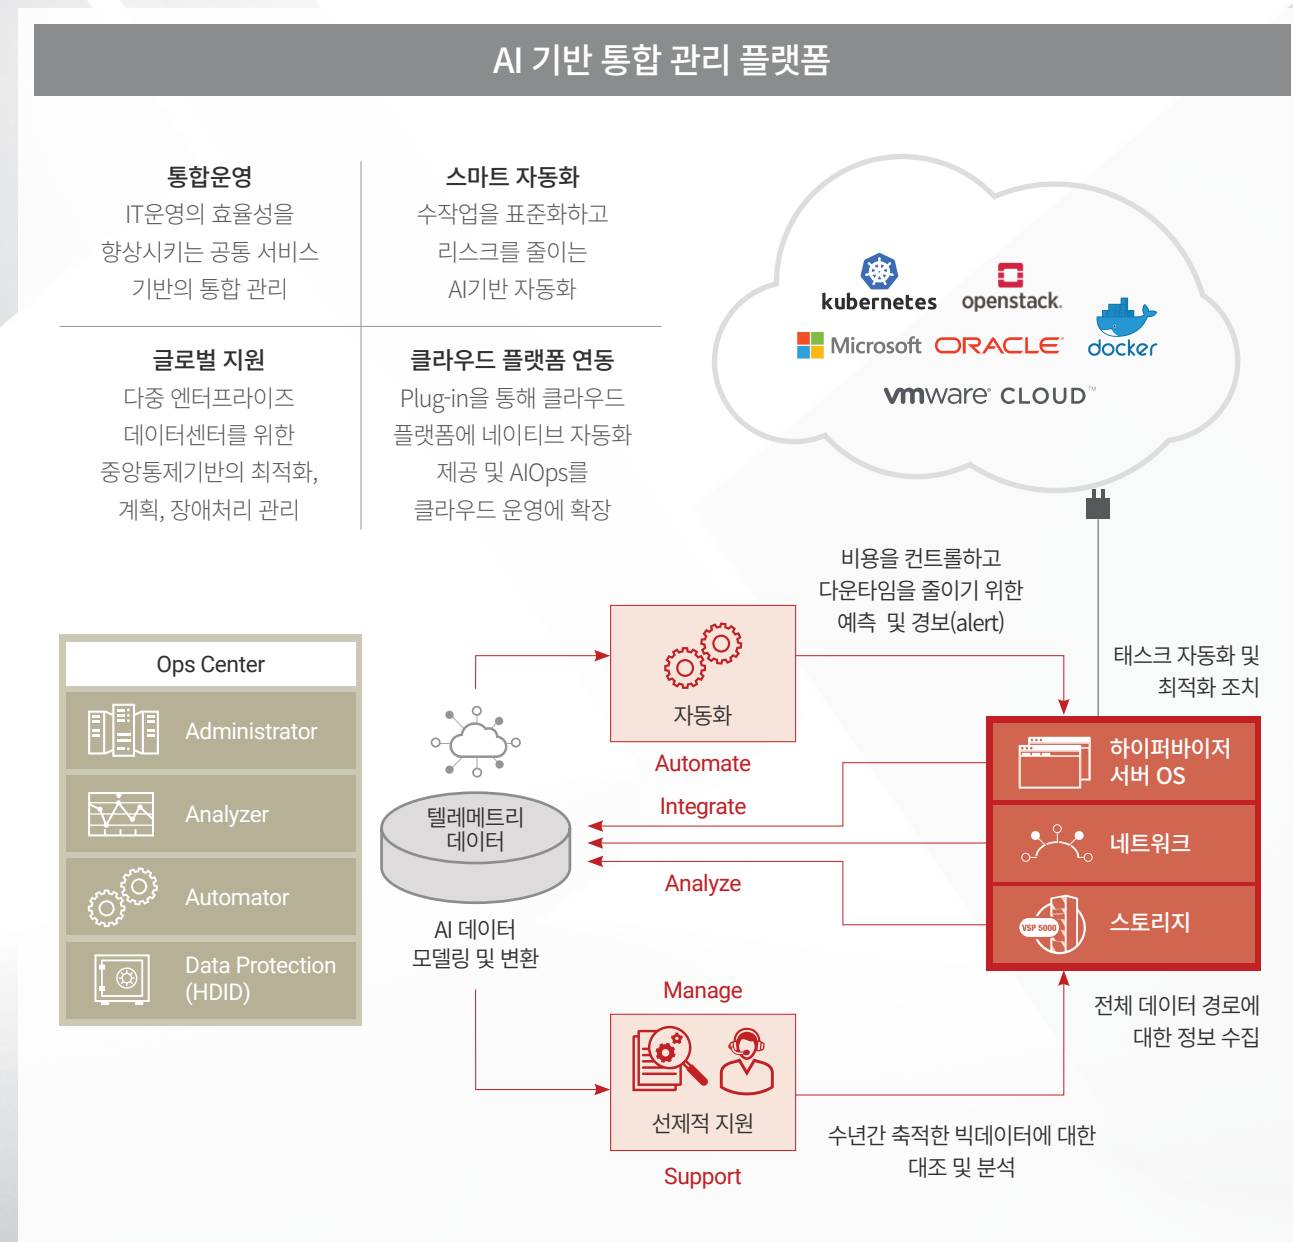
AI 기반 통합 관리 플랫폼

통합운영
IT운영의 효율성을 향상시키는 공통 서비스 기반의 통합 관리

스마트 자동화
수작업을 표준화하고 리스크를 줄이는 AI기반 자동화

글로벌 지원
다중 엔터프라이즈 데이터센터를 위한 중앙통제기반의 최적화, 계획, 장애처리 관리

클라우드 플랫폼 연동
Plug-in을 통해 클라우드 플랫폼에 네이티브 자동화 제공 및 AIOps를 클라우드 운영에 확장

kubernetes
openstack.
Microsoft
ORACLE
docker
vmware CLOUD

비용을 컨트롤하고 다운타임을 줄이기 위한 예측 및 경보(alert)

태스크 자동화 및 최적화 조치

Ops Center
Administrator
Analyzer
Automator
Data Protection (HDID)

자동화
Automate
Integrate
텔레메트리 데이터
Analyze
AI 데이터 모델링 및 변환

하이퍼바이저 서버 OS
네트워크
VSP 5000
스토리지

전체 데이터 경로에 대한 정보 수집

Manage
선제적 지원
Support

수년간 축적한 빅데이터에 대한 대조 및 분석